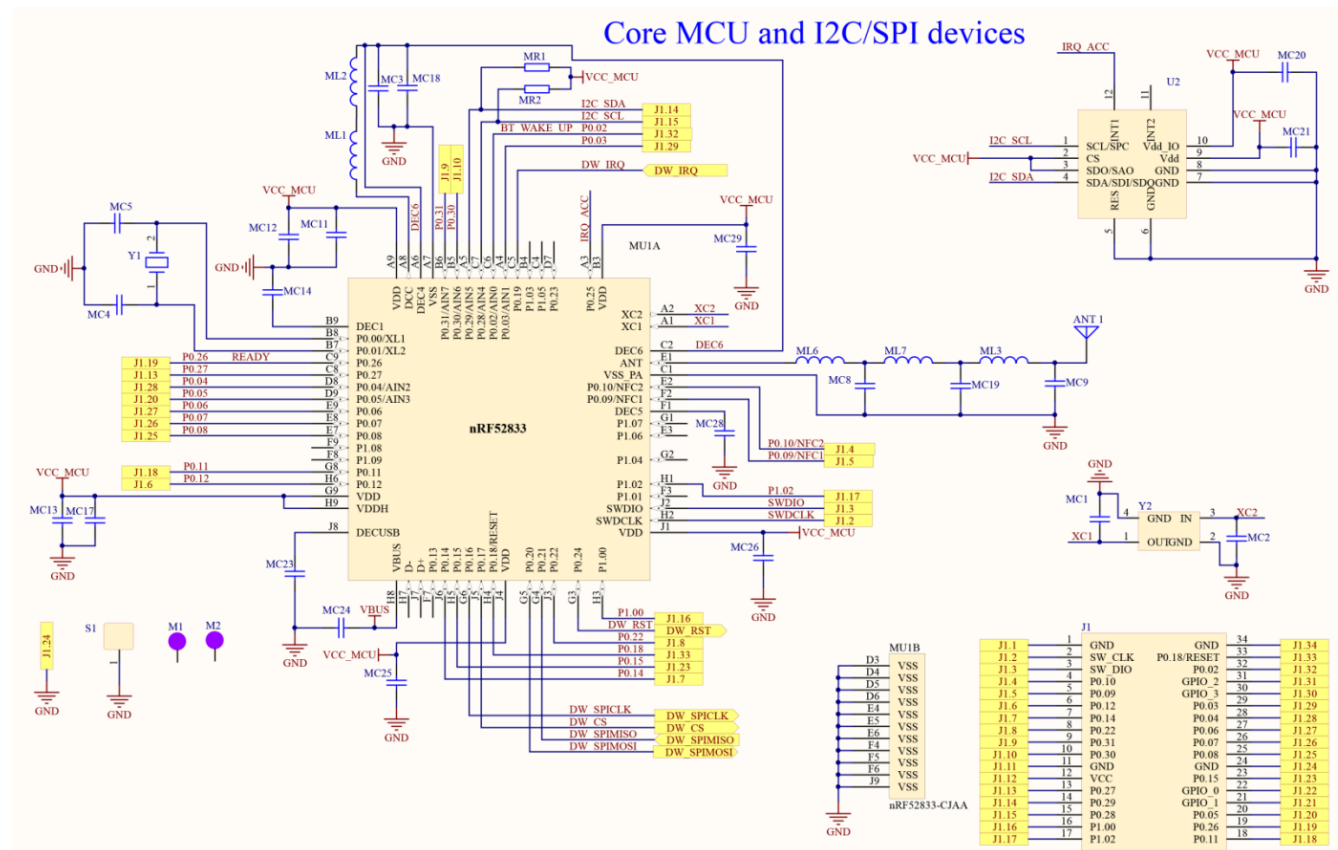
Core MCU and I2C/SPI devices

ML2 MC3 MC18 MR1 VCC_MCU MR2 GND ML1
I2C_SDA J1.14
I2C_SCL J1.15
BT_WAKE_UP P0.02 J1.32
P0.03 J1.29
J1.9 J1.10
DW_IRQ DW_IRQ
IRQ_ACC
VCC_MCU MC29 GND
MU1A
DEC6 P0.31 P0.30

MC5 Y1 GND MC4
VCC_MCU MC12 MC11 GND MC14

A9 A8 A6 A7 B6 B5 B7 A5 C6 A4 B4 C4 D7 C5 A3 B3
VDD DCC DEC4 VSS P0.31/AIN7 P0.30/AIN6 P0.29/AIN5 P0.28/AIN4 P0.02/AIN0 P0.03/AIN1 P0.19 P1.03 P1.05 P0.23 P0.25 VDD

B9 DEC1
B8 P0.00/XL1
B7 P0.01/XL2
J1.19 P0.26 READY C9 P0.26
J1.13 P0.27 D8 P0.27
J1.28 P0.04 D8 P0.04/AIN2
J1.20 P0.05 D9 P0.05/AIN3
J1.27 P0.06 E9 P0.06
J1.26 P0.07 E8 P0.07
J1.25 P0.08 F9 P0.08
F8 P1.08
F7 P1.09
J1.18 P0.11 G8 P0.11
J1.6 P0.12 H6 P0.12
VCC_MCU G9 VDD
MC13 MC17 H9 VDDH
GND J8 DECUSB

nRF52833

XC2 A2 XC2
XC1 A1 XC1
DEC6 C2 DEC6
ANT E1
VSS_PA C1
P0.10/NFC2 E2
P0.09/NFC1 F2
DEC5 F1
P1.07 G1
P1.06 E3
P1.04 G2
P1.02 H1
P1.01 F3
SWDIO J2
SWDCLK H2
VDD J1

ML6 ML7 ML3 ANT 1
MC8 MC19 MC9 GND
MC28 GND
P0.10/NFC2 J1.4
P0.09/NFC1 J1.5
P1.02
SWDIO J1.17
SWDCLK J1.3
J1.2
VCC_MCU MC26 GND

VBUS D- D+ P0.13 P0.15 P0.16 P0.17 P0.18/RESET VDD P0.20 P0.21 P0.22 P0.24 P1.00
H7 J7 F7 J6 H5 J5 H4 J4 G5 G4 J3 G3 H3

MC23 GND MC24 VBUS VCC_MCU MC25 GND
P1.00 J1.16
DW_RST DW_RST
P0.22 J1.8
P0.18 J1.33
P0.15 J1.23
P0.14 J1.7
DW_SPICLK DW_SPICLK
DW_CS DW_CS
DW_SPIMISO DW_SPIMISO
DW_SPIMOSI DW_SPIMOSI

J1.24 GND S1 GND M1 M2

IRQ_ACC U2 12 11 INT1 INT2
I2C_SCL 1 SCL/SPC Vdd_IO 10 VCC_MCU MC20
VCC_MCU 2 CS Vdd 9 VCC_MCU MC21
3 SDO/SAO GND 8
I2C_SDA 4 SDA/SDI/SDO GND 7
RES GND 5 6 GND

GND MC1 Y2 4 GND IN 3 XC2
XC1 1 OUT GND 2 MC2 GND

MU1B
D3 VSS
D4 VSS
D5 VSS
D6 VSS
E4 VSS
E5 VSS
E6 VSS
F4 VSS
F5 VSS
F6 VSS
J9 VSS
GND nRF52833-CJAA

J1
| | | | | | |
|---|---|---|---|---|---|
| J1.1 | 1 | GND | GND | 34 | J1.34 |
| J1.2 | 2 | SW_CLK | P0.18/RESET | 33 | J1.33 |
| J1.3 | 3 | SW_DIO | P0.02 | 32 | J1.32 |
| J1.4 | 4 | P0.10 | GPIO_2 | 31 | J1.31 |
| J1.5 | 5 | P0.09 | GPIO_3 | 30 | J1.30 |
| J1.6 | 6 | P0.12 | P0.03 | 29 | J1.29 |
| J1.7 | 7 | P0.14 | P0.04 | 28 | J1.28 |
| J1.8 | 8 | P0.22 | P0.06 | 27 | J1.27 |
| J1.9 | 9 | P0.31 | P0.07 | 26 | J1.26 |
| J1.10 | 10 | P0.30 | P0.08 | 25 | J1.25 |
| J1.11 | 11 | GND | GND | 24 | J1.24 |
| J1.12 | 12 | VCC | P0.15 | 23 | J1.23 |
| J1.13 | 13 | P0.27 | GPIO_0 | 22 | J1.22 |
| J1.14 | 14 | P0.29 | GPIO_1 | 21 | J1.21 |
| J1.15 | 15 | P0.28 | P0.05 | 20 | J1.20 |
| J1.16 | 16 | P1.00 | P0.26 | 19 | J1.19 |
| J1.17 | 17 | P1.02 | P0.11 | 18 | J1.18 |